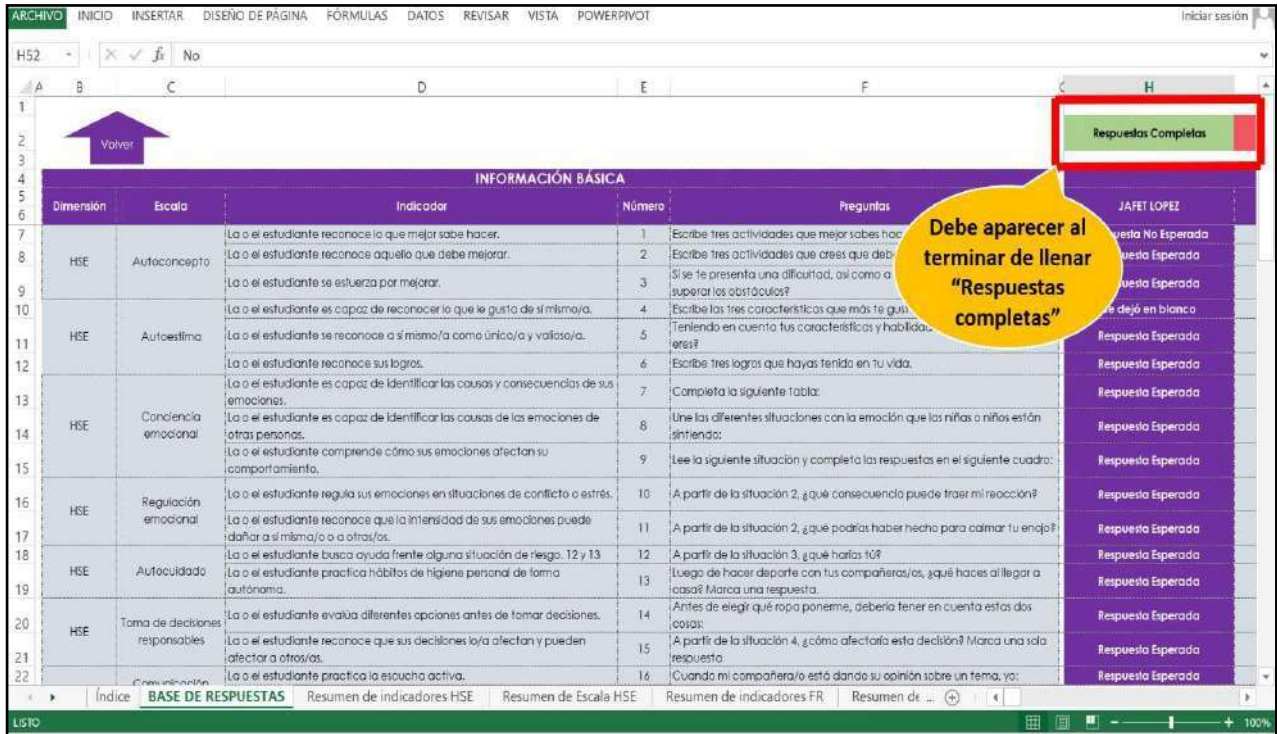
ARCHIVO INICIO INSERTAR DISEÑO DE PÁGINA FÓRMULAS DATOS REVISAR VISTA POWERPIVOT Iniciar sesión

H52 No

Volver

Respuestas Completas

Debe aparecer al terminar de llenar "Respuestas completas"

INFORMACIÓN BÁSICA

| Dimensión | Escala | Indicador | Número | Preguntas | JAFET LOPEZ |
|---|---|---|---|---|---|
| HSE | Autoconcepto | La o el estudiante reconoce lo que mejor sabe hacer. | 1 | Escribe tres actividades que mejor sabes hac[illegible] | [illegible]uesta No Esperada |
| | | La o el estudiante reconoce aquello que debe mejorar. | 2 | Escribe tres actividades que crees que deb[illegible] | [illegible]uesta Esperada |
| | | La o el estudiante se esfuerza por mejorar. | 3 | Si se te presenta una dificultad, así como a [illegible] superar los obstáculos? | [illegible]uesta Esperada |
| HSE | Autoestima | La o el estudiante es capaz de reconocer lo que le gusta de sí mismo/a. | 4 | Escribe las tres características que más te gust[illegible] | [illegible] dejó en blanco |
| | | La o el estudiante se reconoce a sí mismo/a como único/a y valioso/a. | 5 | Teniendo en cuenta tus características y habilid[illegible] eres? | Respuesta Esperada |
| | | La o el estudiante reconoce sus logros. | 6 | Escribe tres logros que hayas tenido en tu vida. | Respuesta Esperada |
| HSE | Conciencia emocional | La o el estudiante es capaz de identificar las causas y consecuencias de sus emociones. | 7 | Completa la siguiente tabla: | Respuesta Esperada |
| | | La o el estudiante es capaz de identificar las causas de las emociones de otras personas. | 8 | Une las diferentes situaciones con la emoción que las niñas o niños están sintiendo: | Respuesta Esperada |
| | | La o el estudiante comprende cómo sus emociones afectan su comportamiento. | 9 | Lee la siguiente situación y completa las respuestas en el siguiente cuadro: | Respuesta Esperada |
| HSE | Regulación emocional | La o el estudiante regula sus emociones en situaciones de conflicto o estrés. | 10 | A partir de la situación 2, ¿qué consecuencia puede traer mi reacción? | Respuesta Esperada |
| | | La o el estudiante reconoce que la intensidad de sus emociones puede dañar a sí mismo/o o a otras/os. | 11 | A partir de la situación 2, ¿qué podrías haber hecho para calmar tu enojo? | Respuesta Esperada |
| HSE | Autocuidado | La o el estudiante busca ayuda frente alguna situación de riesgo. 12 y 13 | 12 | A partir de la situación 3, ¿qué harías tú? | Respuesta Esperada |
| | | La o el estudiante practica hábitos de higiene personal de forma autónoma. | 13 | Luego de hacer deporte con tus compañeras/os, ¿qué haces al llegar a casa? Marca una respuesta. | Respuesta Esperada |
| HSE | Toma de decisiones responsables | La o el estudiante evalúa diferentes opciones antes de tomar decisiones. | 14 | Antes de elegir qué ropa ponerme, debería tener en cuenta estas dos cosas: | Respuesta Esperada |
| | | La o el estudiante reconoce que sus decisiones lo/a afectan y pueden afectar a otros/as. | 15 | A partir de la situación 4, ¿cómo afectaría esta decisión? Marca una sola respuesta | Respuesta Esperada |
| | Comunicación | La o el estudiante practica la escucha activa. | 16 | Cuando mi compañera/o está dando su opinión sobre un tema, yo: | Respuesta Esperada |

Índice BASE DE RESPUESTAS Resumen de indicadores HSE Resumen de Escala HSE Resumen de indicadores FR Resumen de ...

LISTO 100%